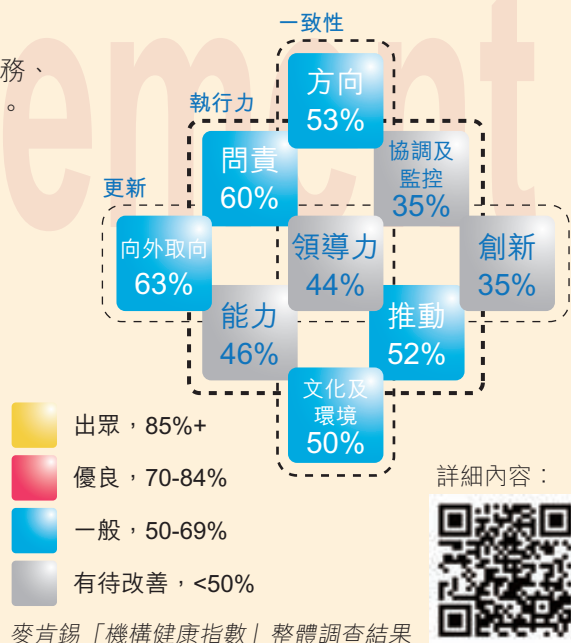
務、
。

一致性

方向
53%

執行力

問責
60%

協調及
監控
35%

更新

向外取向
63%

領導力
44%

創新
35%

能力
46%

推動
52%

文化及
環境
50%

出眾，85%+

優良，70-84%

一般，50-69%

有待改善，<50%

詳細內容：

麥肯錫「機構健康指數」整體調查結果